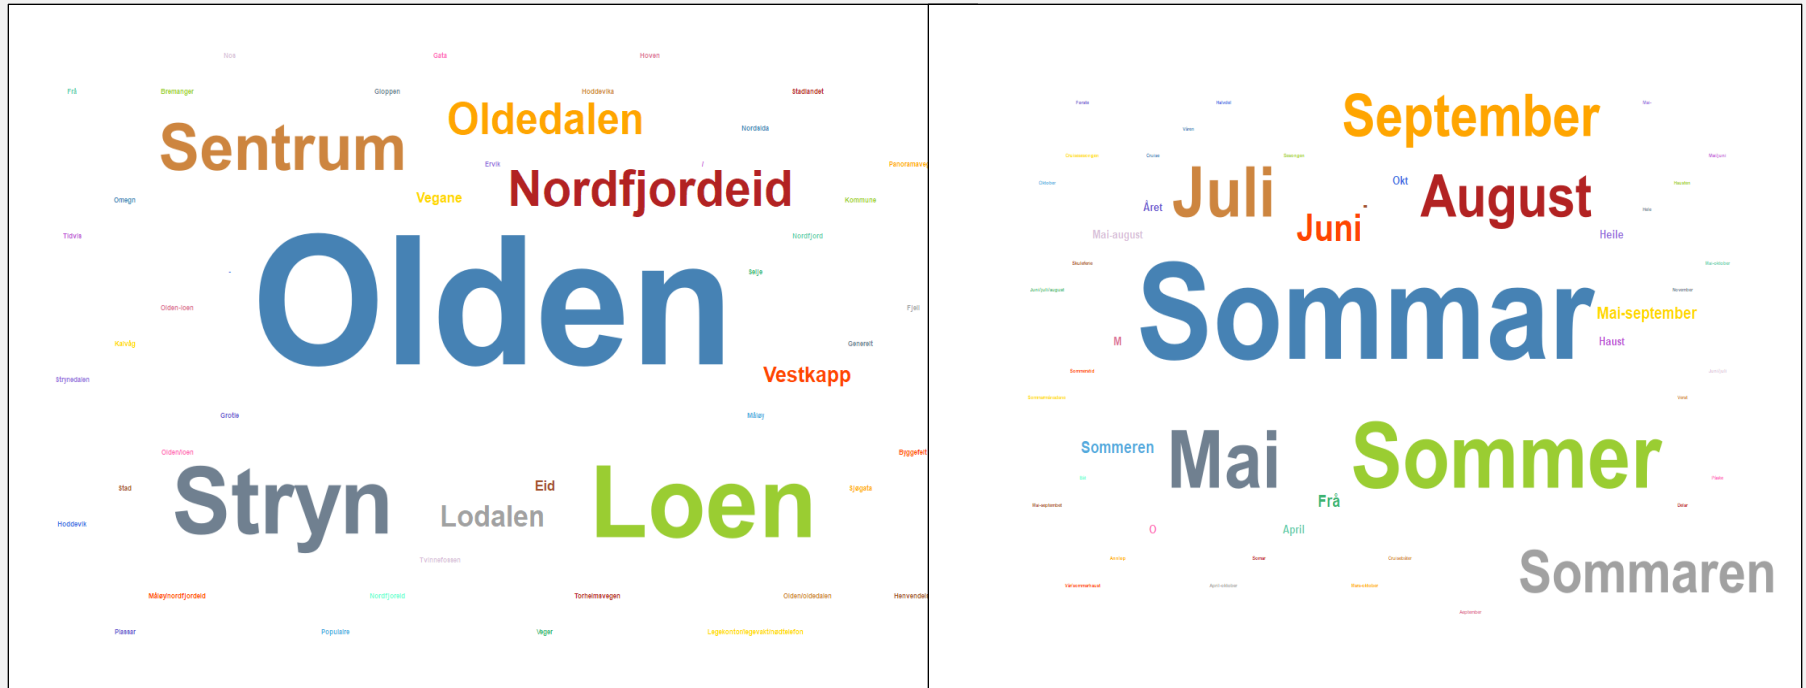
Nox
Gata
Hoven
Frå
Bremanger
Gloppen
Hoddevika
Stadlandet
Sentrum
Oldedalen
Nordeida
Ervik
Panoramaveg
Omegn
Vegane
Nordfjordeid
Kommune
Tidvik
Nordfjord
Olden
Selje
Olden-loen
Fjell
Kalvåg
Generelt
Strynedalen
Vestkapp
Grotle
Måløy
Olden/loen
Byggefelt
Stad
Eid
Sjøgata
Hoddevik
Stryn
Lodalen
Loen
Tvinnefossen
Måløynordfjordeid
Nordfjordeid
Torheimsvegen
Olden/oldedalen
Henvendelse
Plassar
Populære
Vegar
Legekontorlegevaktmottaket

Fersk
Høvleit
Mai
Våren
Mai/juni
Sommermånedene
Okt
Sesongen
September
Oktober
Juli
August
Haustar
Året
Juni
Hele
Mai-august
Heile
Skolefrø
Mai-oktober
Juni/juli/august
November
Sommar
Mai-september
M
Haust
Sommerid
Juni/juli
Sommersesong
Heid
Sommeren
Mai
Sommer
Eli
Frå
Pinse
Mai-september
Deler
O
April
Arving
Sonar
Grunnlinker
Sommaren
Vårsommerhaust
Aprilnovember
Mai-oktober
September